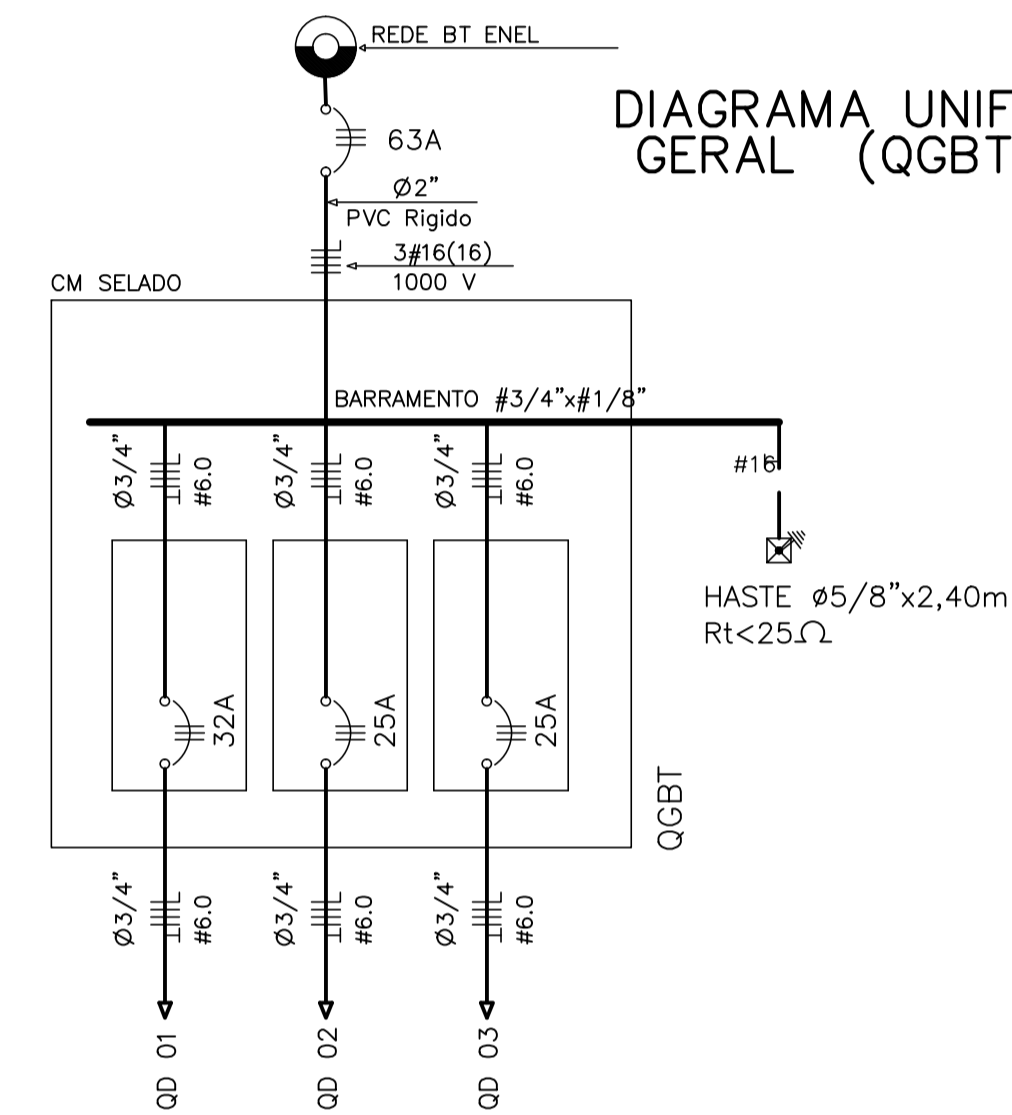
REDE BT ENEL

DIAGRAMA UNIF
GERAL (QGBT

63A

Ø2"
PVC Rigido

3#16(16)
1000 V

CM SELADO

BARRAMENTO #3/4"x#1/8"

Ø3/4" #6.0
Ø3/4" #6.0
Ø3/4" #6.0

#16

HASTE Ø5/8"x2,40m
Rt<25Ω

32A
25A
25A

QGBT

Ø3/4" #6.0
Ø3/4" #6.0
Ø3/4" #6.0

QD 01
QD 02
QD 03